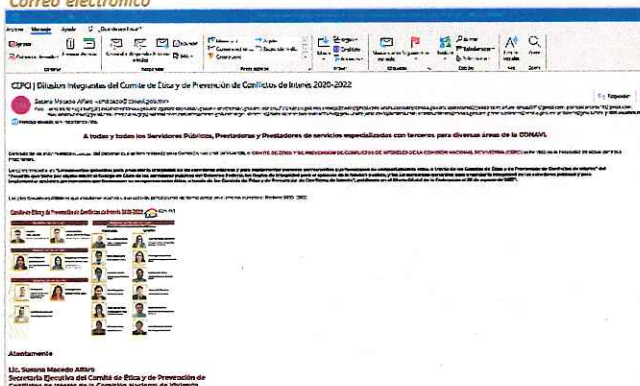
Correo electrónico

Archivo Mensaje Ayuda ¿Qué desea hacer?

CEPCI | Difusión Integrantes del Comité de Ética y de Prevención de Conflictos de Interés 2020-2022

Susana Macedo Alfaro

Responder

A todas y todos los Servidores Públicos, Prestadoras y Prestadores de servicios especializados con terceros para diversas áreas de la CONAVI.

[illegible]

Comité de Ética y de Prevención de Conflictos de Interés 2020-2022

Atentamente

Lic. Susana Macedo Alfaro
Secretaria Ejecutiva del Comité de Ética y de Prevención de Conflictos de Interés de la Comisión Nacional de Vivienda